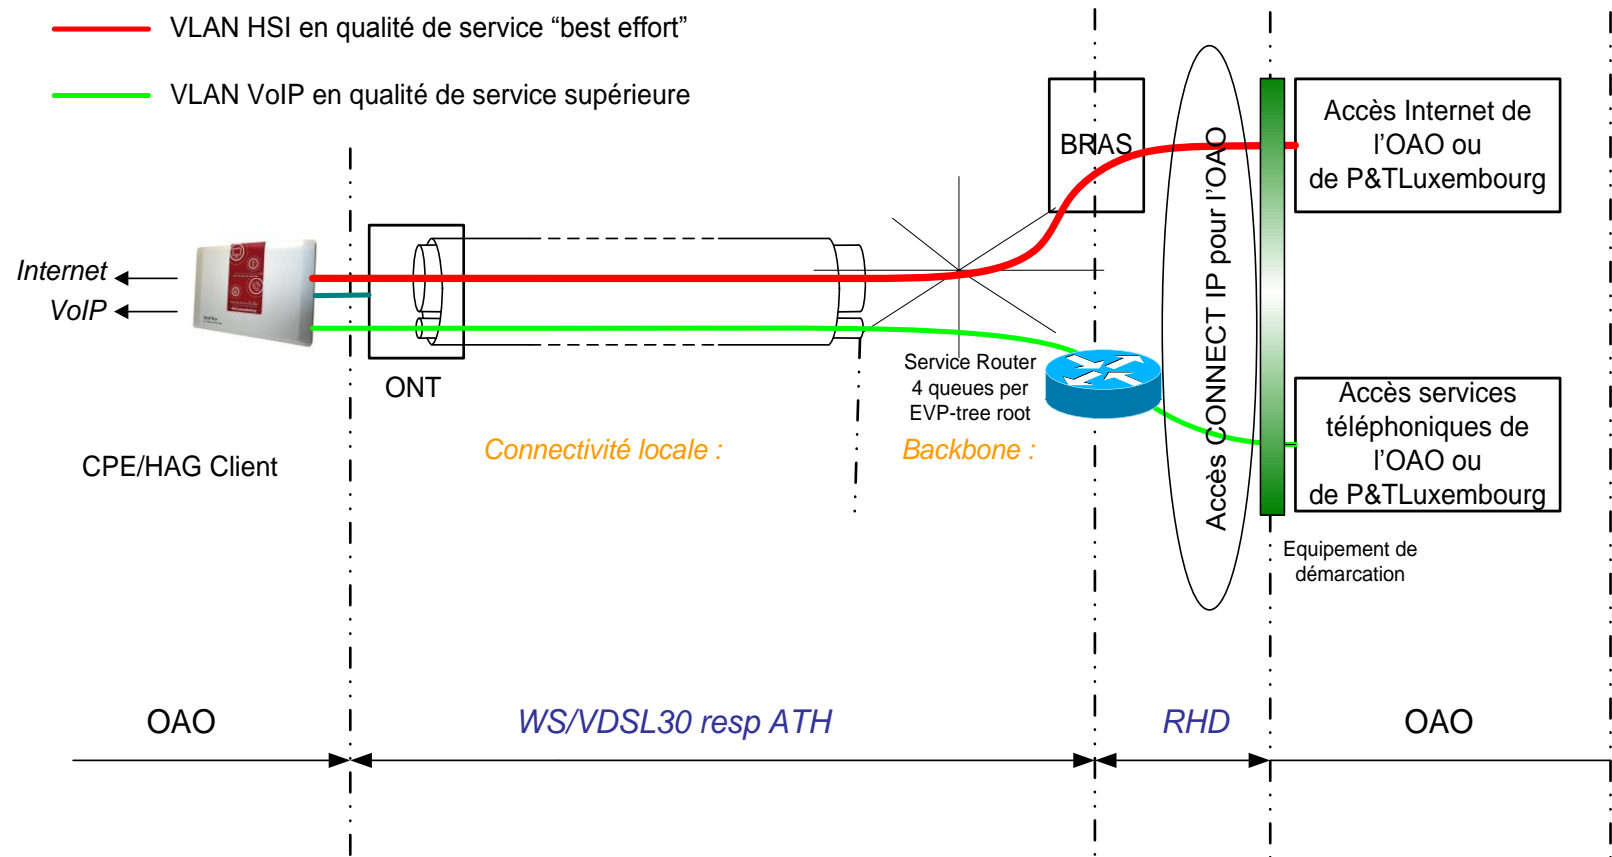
VLAN HSI en qualité de service “best effort”

VLAN VoIP en qualité de service supérieure

BRAS

Accès Internet de l’OAO ou de P&TLuxembourg

Internet

VoIP

ONT

Service Router 4 queues per EVP-tree root

Accès CONNECT IP pour l’OAO

Accès services téléphoniques de l’OAO ou de P&TLuxembourg

CPE/HAG Client

Connectivité locale :

Backbone :

Equipement de démarcation

OAO

WS/VDSL30 resp ATH

RHD

OAO